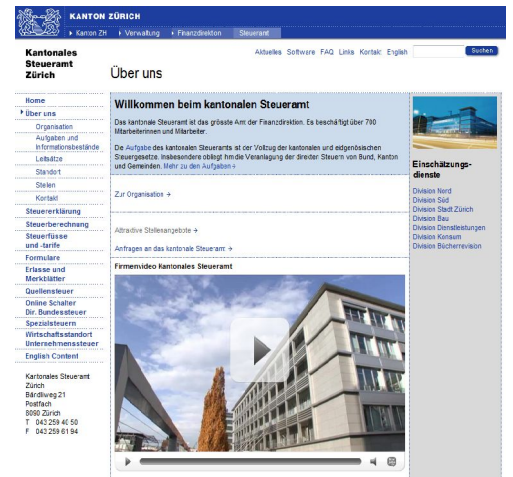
KANTON ZÜRICH

Kanton ZH | Verwaltung | Finanzdirektion | Steueramt

Kantonales Steueramt Zürich

Aktuelles Software FAQ Links Kontakt English Suchen

Über uns

Home
Über uns
Organisation
Aufgaben und Informationsbestände
Leitsätze
Standort
Stellen
Kontakt
Steuererklärung
Steuerberechnung
Steuerfüsse und -tarife
Formulare
Erlasse und Merkblätter
Quellensteuer
Online Schalter Dir. Bundessteuer
Spezialsteuern
Wirtschaftsstandort Unternehmenssteuer
English Content

Kantonales Steueramt Zürich
Bändliweg 21
Postfach
8090 Zürich
T 043 259 40 50
F 043 259 61 94

Willkommen beim kantonalen Steueramt

Das kantonale Steueramt ist das grösste Amt der Finanzdirektion. Es beschäftigt über 790 Mitarbeiterinnen und Mitarbeiter.

Die Aufgabe des kantonalen Steueramts ist der Vollzug der kantonalen und eidgenössischen Steuergesetze. Insbesondere obliegt ihm die Veranlagung der direkten Steuern von Bund, Kanton und Gemeinden. Mehr zu den Aufgaben »

Zur Organisation »

Attraktive Stellenangebote »

Anfragen an das kantonale Steueramt »

Firmenvideo Kantonales Steueramt

Einschätzungs-dienste

Division Nord
Division Süd
Division Stadt Zürich
Division Bau
Division Dienstleistungen
Division Konsum
Division Bücherrevision